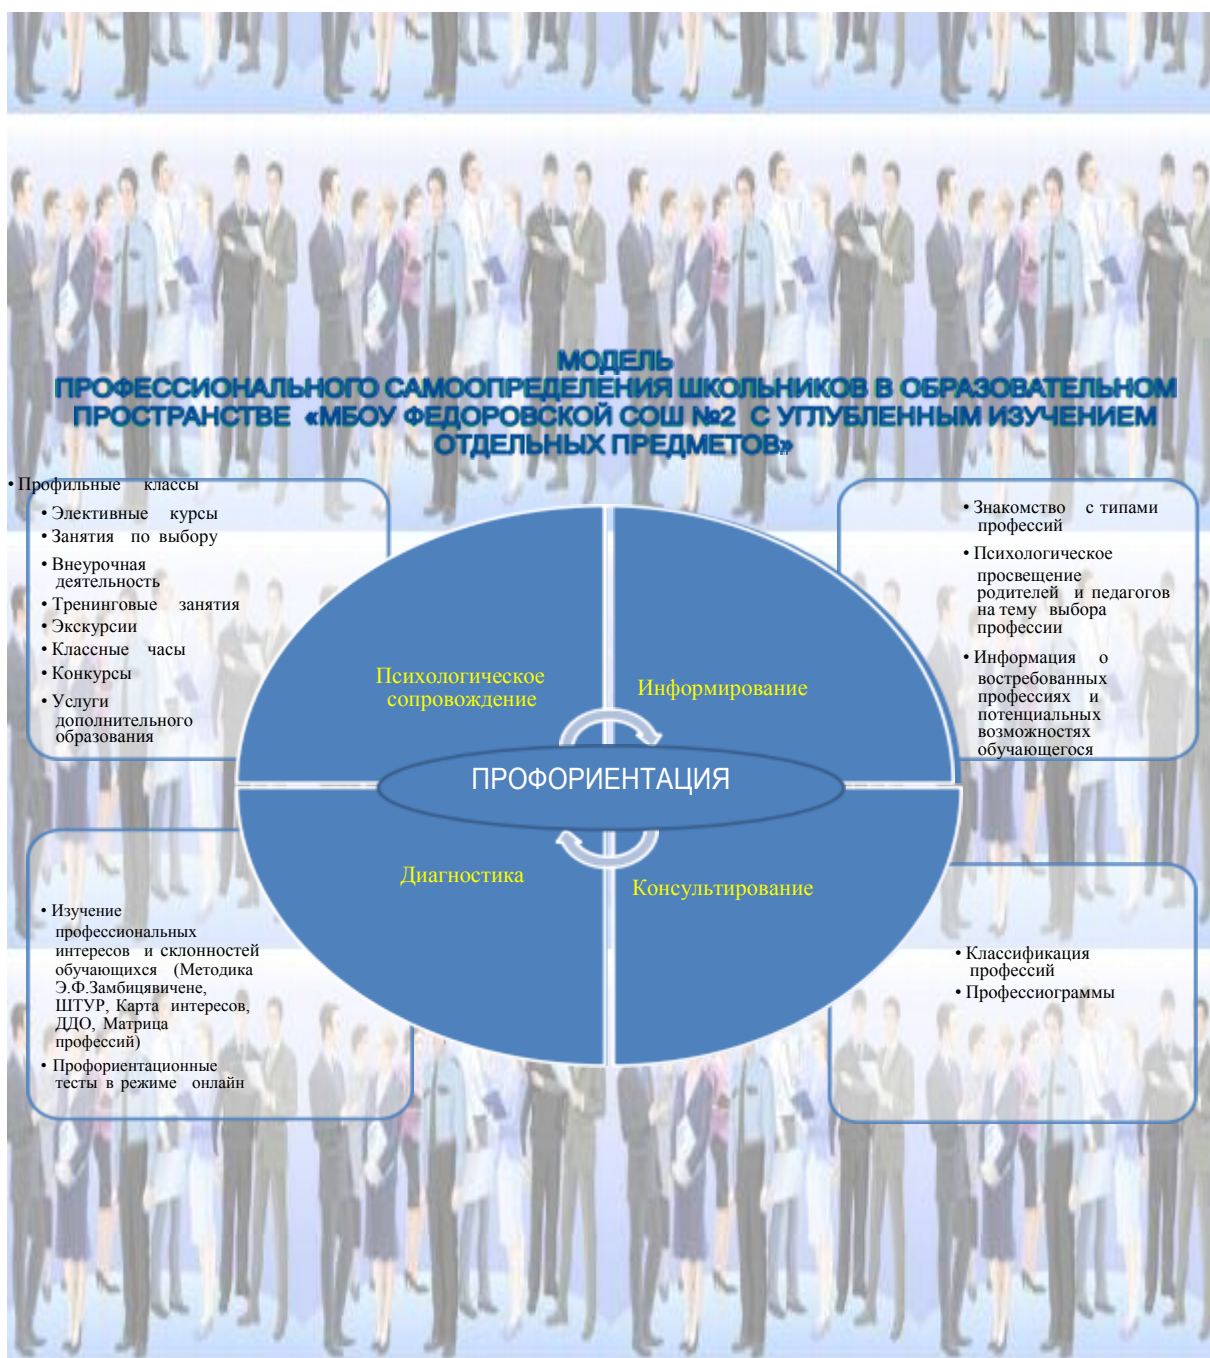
МОДЕЛЬ
ПРОФЕССИОНАЛЬНОГО САМООПРЕДЕЛЕНИЯ ШКОЛЬНИКОВ В ОБРАЗОВАТЕЛЬНОМ ПРОСТРАНСТВЕ «МБОУ ФЕДОРОВСКОЙ СОШ №2 С УГЛУБЛЕННЫМ ИЗУЧЕНИЕМ ОТДЕЛЬНЫХ ПРЕДМЕТОВ»

• Профильные классы
• Элективные курсы
• Занятия по выбору
• Внеурочная деятельность
• Тренинговые занятия
• Экскурсии
• Классные часы
• Конкурсы
• Услуги дополнительного образования

• Знакомство с типами профессий
• Психологическое просвещение родителей и педагогов на тему выбора профессии
• Информация о востребованных профессиях и потенциальных возможностях обучающегося

Психологическое сопровождение

Информирование

ПРОФОРИЕНТАЦИЯ

Диагностика

Консультирование

• Изучение профессиональных интересов и склонностей обучающихся (Методика Э.Ф.Замбицявичене, ШТУР, Карта интересов, ДДО, Матрица профессий)
• Профориентационные тесты в режиме онлайн

• Классификация профессий
• Профессиограммы